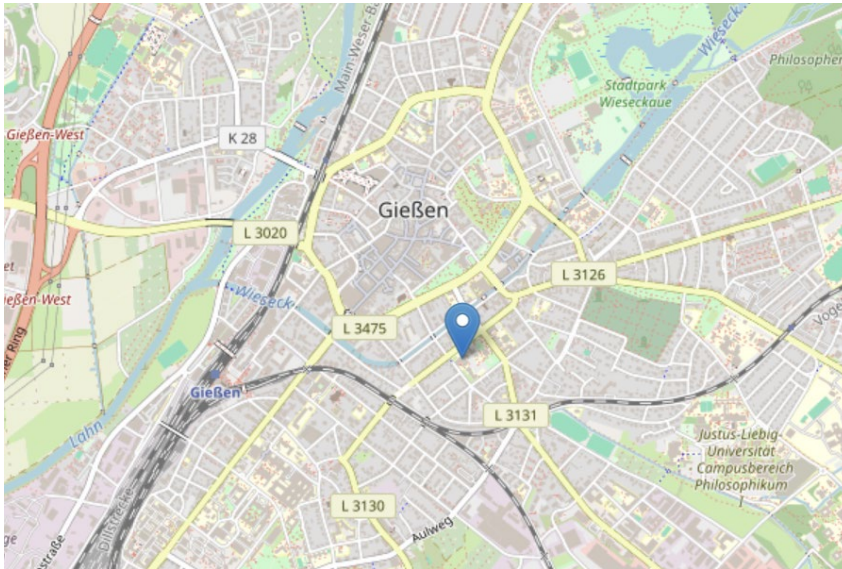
Main-Weser-B
Wieseck
Philosopher
Stadtpark
Wieseckaue
Gießen-West
K 28
Gießen
L 3020
et
ießen-West
L 3126
Wieseck
L 3475
Voge
er Ring
Gießen
Lahn
L 3131
Justus-Liebig-
Universität
Campusbereich
Philosophikum
Dillstraße
L 3130
Aulweg
straße